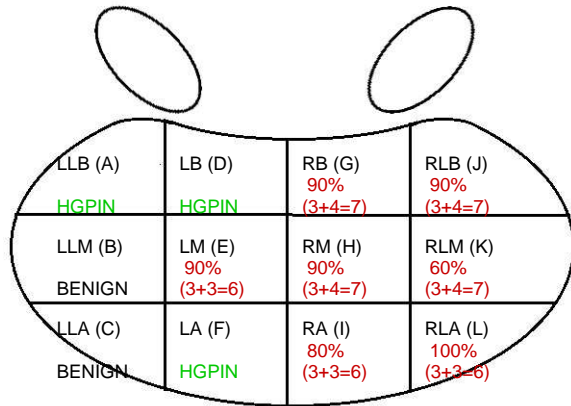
| LLB (A) HGPIN | LB (D) HGPIN | RB (G) 90% (3+4=7) | RLB (J) 90% (3+4=7) |
|---|---|---|---|
| LLM (B) BENIGN | LM (E) 90% (3+3=6) | RM (H) 90% (3+4=7) | RLM (K) 60% (3+4=7) |
| LLA (C) BENIGN | LA (F) HGPIN | RA (I) 80% (3+3=6) | RLA (L) 100% (3+3=6) |